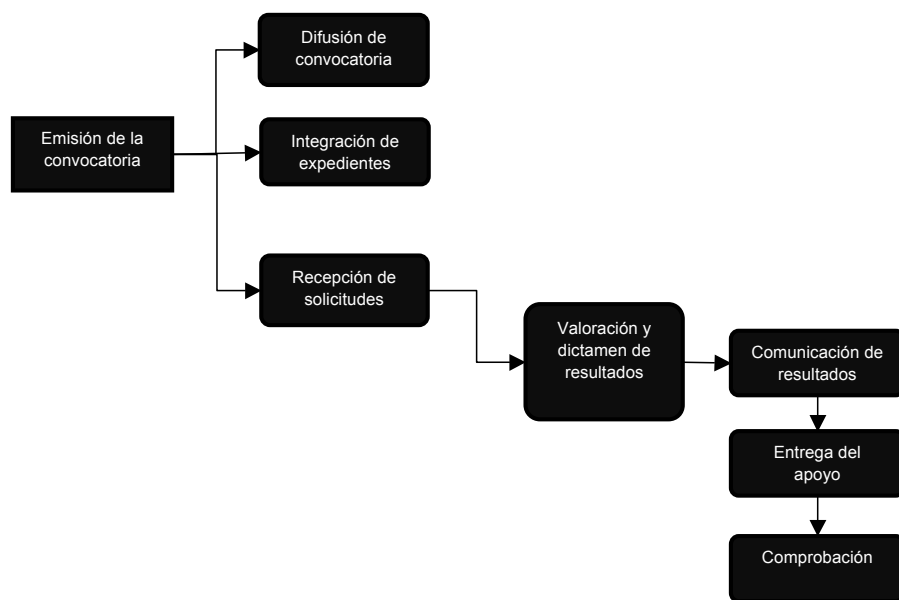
Emisión de la convocatoria

Difusión de convocatoria

Integración de expedientes

Recepción de solicitudes

Valoración y dictamen de resultados

Comunicación de resultados

Entrega del apoyo

Comprobación